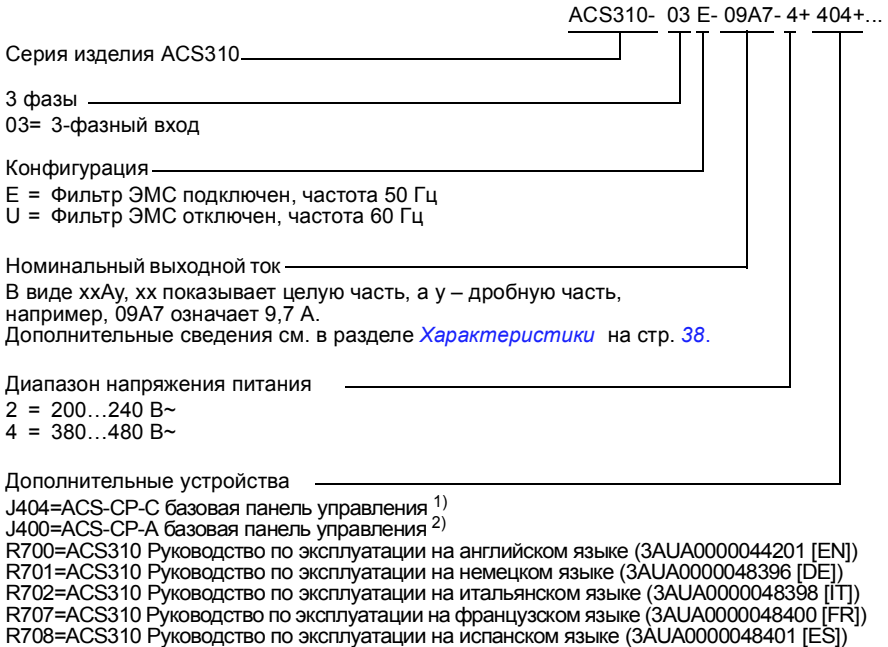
ACS310- 03 E- 09A7- 4+ 404+...

Серия изделия ACS310

3 фазы
03= 3-фазный вход

Конфигурация
E = Фильтр ЭМС подключен, частота 50 Гц
U = Фильтр ЭМС отключен, частота 60 Гц

Номинальный выходной ток
В виде xxAy, xx показывает целую часть, а y – дробную часть, например, 09A7 означает 9,7 A.
Дополнительные сведения см. в разделе Характеристики на стр. 38.

Диапазон напряжения питания
2 = 200…240 В~
4 = 380…480 В~

Дополнительные устройства
J404=ACS-CP-C базовая панель управления $^{1)}$
J400=ACS-CP-A базовая панель управления $^{2)}$
R700=ACS310 Руководство по эксплуатации на английском языке (3AUA0000044201 [EN])
R701=ACS310 Руководство по эксплуатации на немецком языке (3AUA0000048396 [DE])
R702=ACS310 Руководство по эксплуатации на итальянском языке (3AUA0000048398 [IT])
R707=ACS310 Руководство по эксплуатации на французском языке (3AUA0000048400 [FR])
R708=ACS310 Руководство по эксплуатации на испанском языке (3AUA0000048401 [ES])